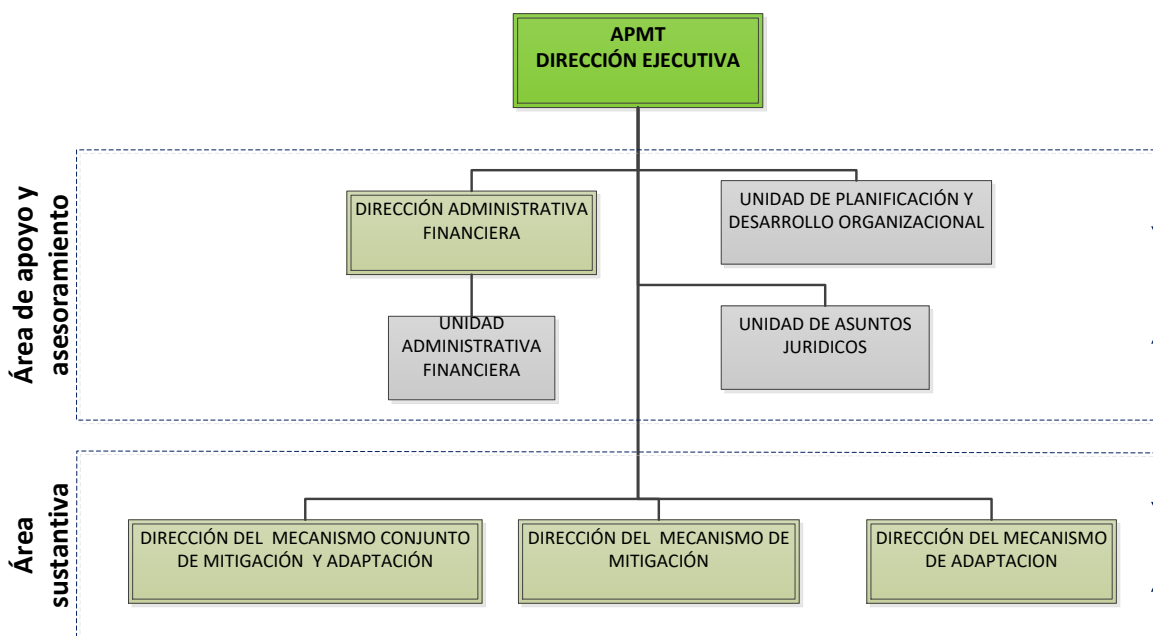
APMT
DIRECCIÓN EJECUTIVA

Área de apoyo y asesoramiento

DIRECCIÓN ADMINISTRATIVA FINANCIERA

UNIDAD DE PLANIFICACIÓN Y DESARROLLO ORGANIZACIONAL

UNIDAD ADMINISTRATIVA FINANCIERA

UNIDAD DE ASUNTOS JURIDICOS

Área sustantiva

DIRECCIÓN DEL MECANISMO CONJUNTO DE MITIGACIÓN Y ADAPTACIÓN

DIRECCIÓN DEL MECANISMO DE MITIGACIÓN

DIRECCIÓN DEL MECANISMO DE ADAPTACION